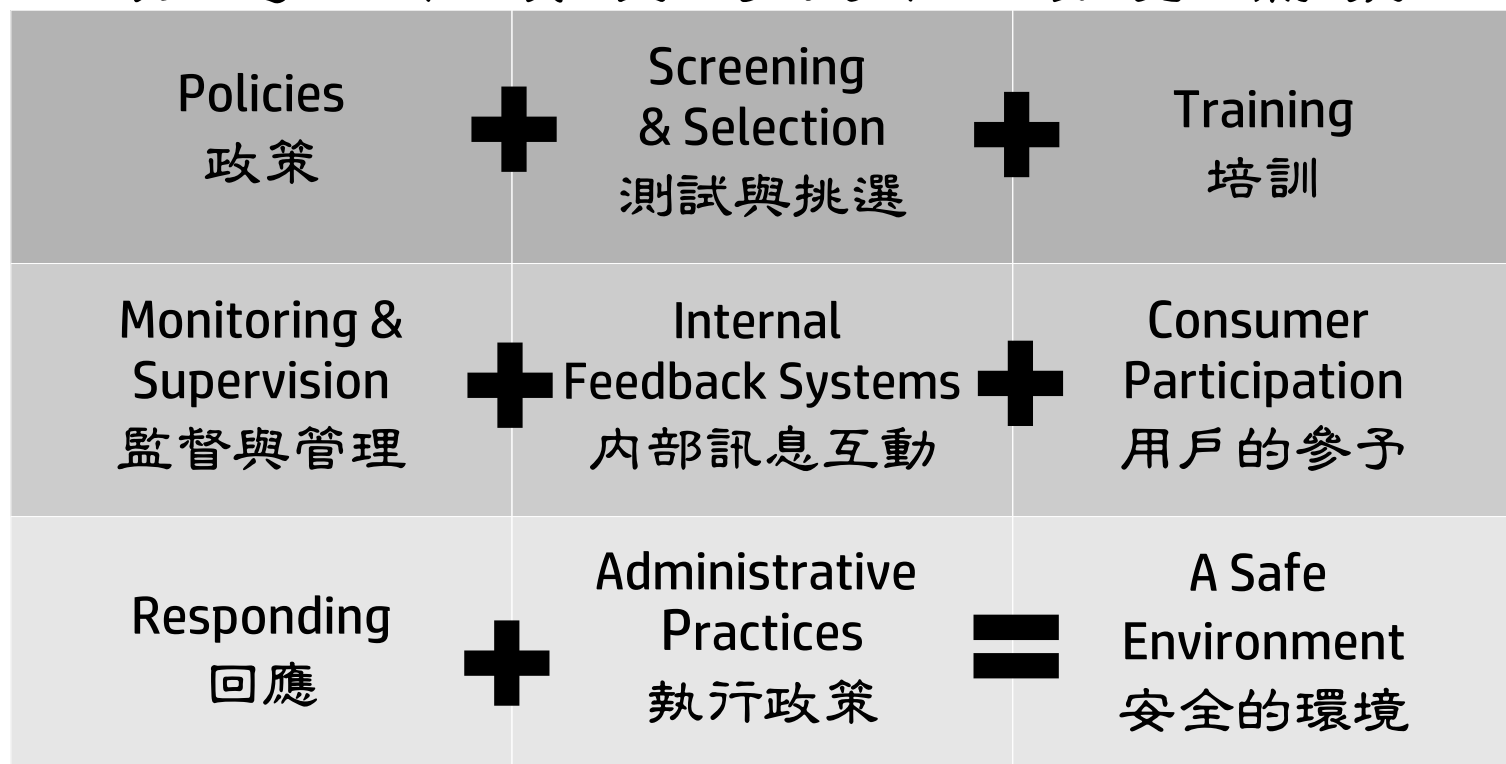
| | | |
|---|---|---|
| Policies 政策 | Screening & Selection 測試與挑選 | Training 培訓 |
| Monitoring & Supervision 監督與管理 | Internal Feedback Systems 内部訊息互動 | Consumer Participation 用戶的參予 |
| Responding 回應 | Administrative Practices 執行政策 | A Safe Environment 安全的環境 |